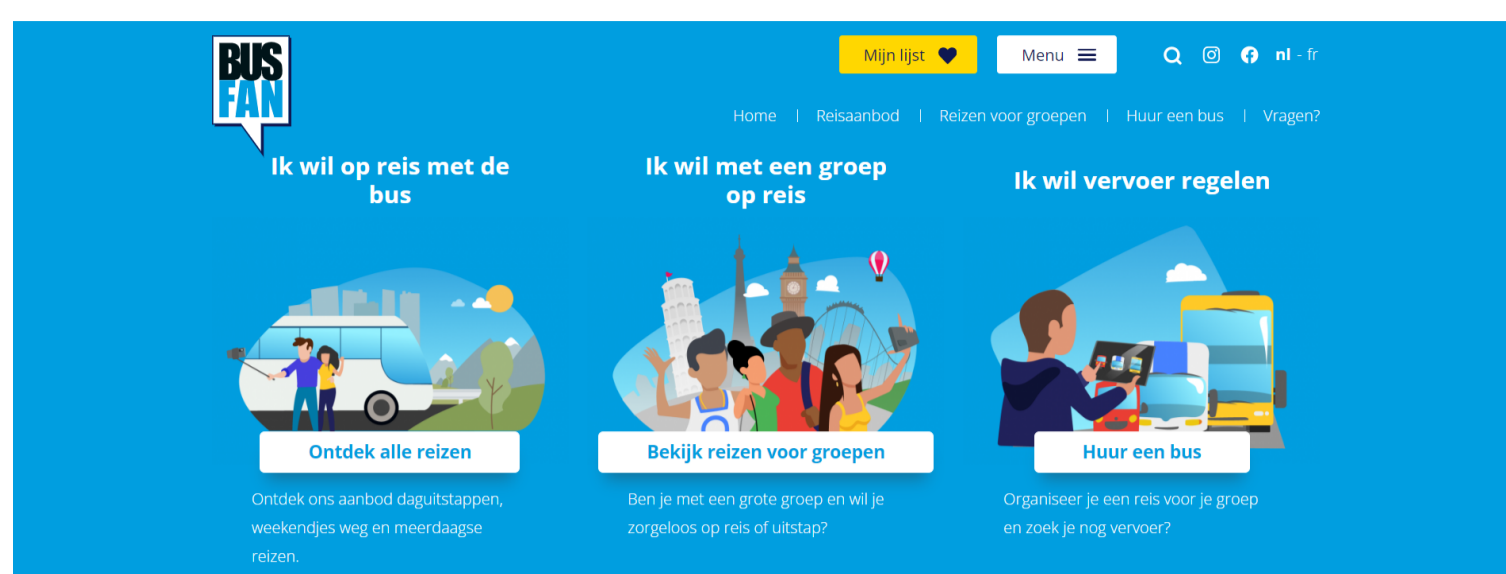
BUS FAN

Mijn lijst

Menu

nl - fr

Home | Reisaanbod | Reizen voor groepen | Huur een bus | Vragen?

Ik wil op reis met de bus

Ontdek alle reizen

Ontdek ons aanbod daguitstappen, weekendjes weg en meerdaagse reizen.

Ik wil met een groep op reis

Bekijk reizen voor groepen

Ben je met een grote groep en wil je zorgeloos op reis of uitstap?

Ik wil vervoer regelen

Huur een bus

Organiseer je een reis voor je groep en zoek je nog vervoer?